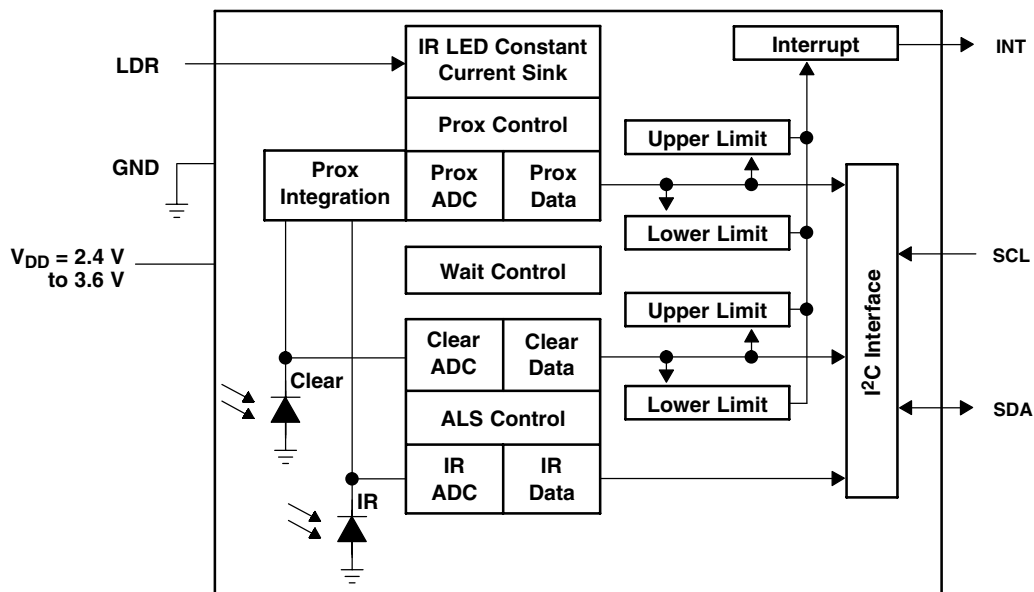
LDR

GND

$V_{DD}$ = 2.4 V to 3.6 V

IR LED Constant Current Sink

Prox Control

Prox Integration

Prox ADC

Prox Data

Interrupt

INT

Upper Limit

Lower Limit

Wait Control

Upper Limit

Clear ADC

Clear Data

Clear

Lower Limit

ALS Control

IR ADC

IR Data

IR

$I^2C$ Interface

SCL

SDA